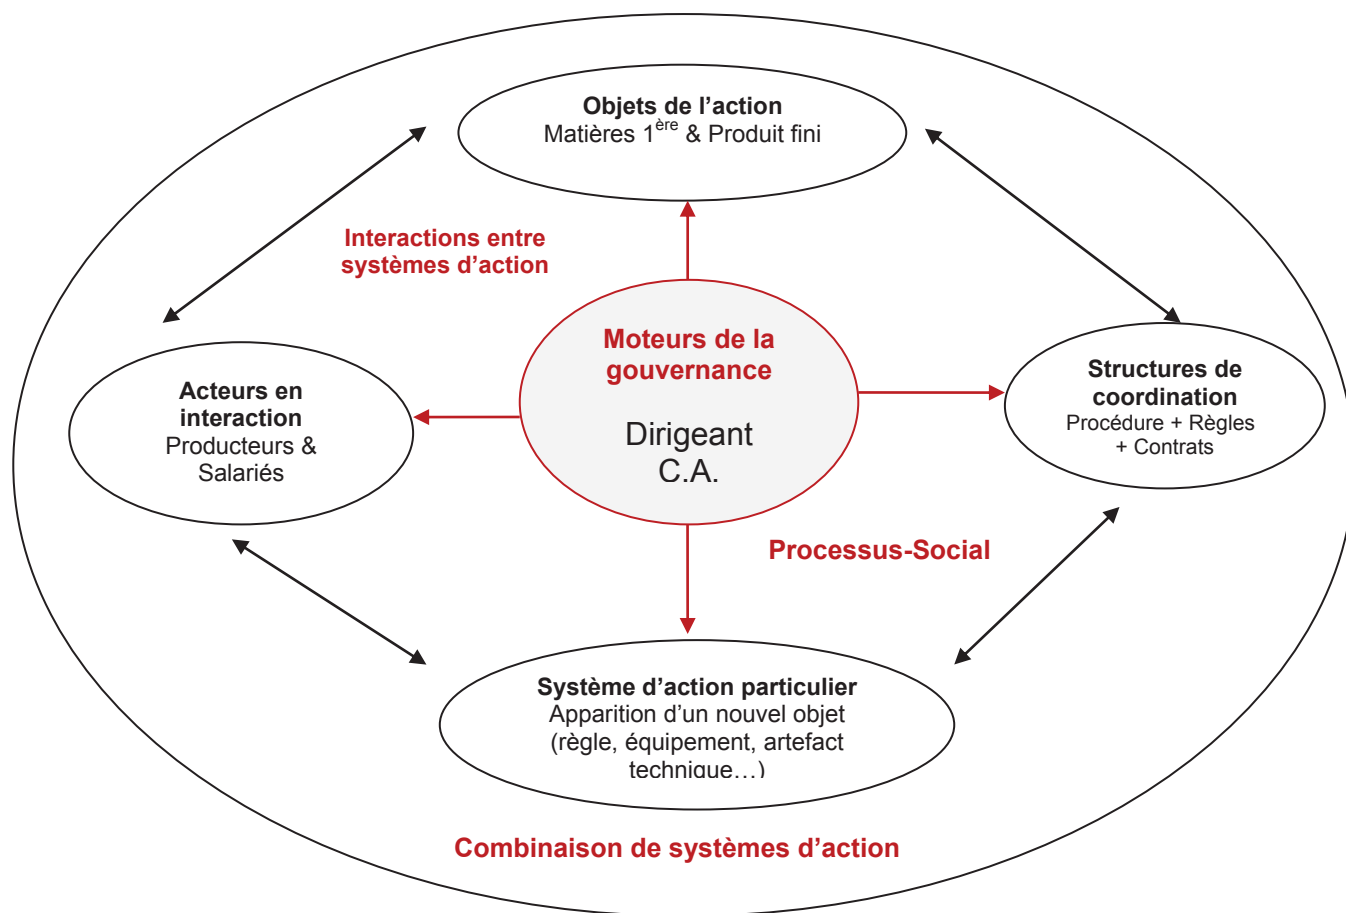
Objets de l'action
Matières 1$^{ère}$ & Produit fini

Interactions entre systèmes d'action

Acteurs en interaction
Producteurs & Salariés

Moteurs de la gouvernance

Dirigeant
C.A.

Structures de coordination
Procédure + Règles + Contrats

Processus-Social

Système d'action particulier
Apparition d'un nouvel objet (règle, équipement, artefact technique…)

Combinaison de systèmes d'action